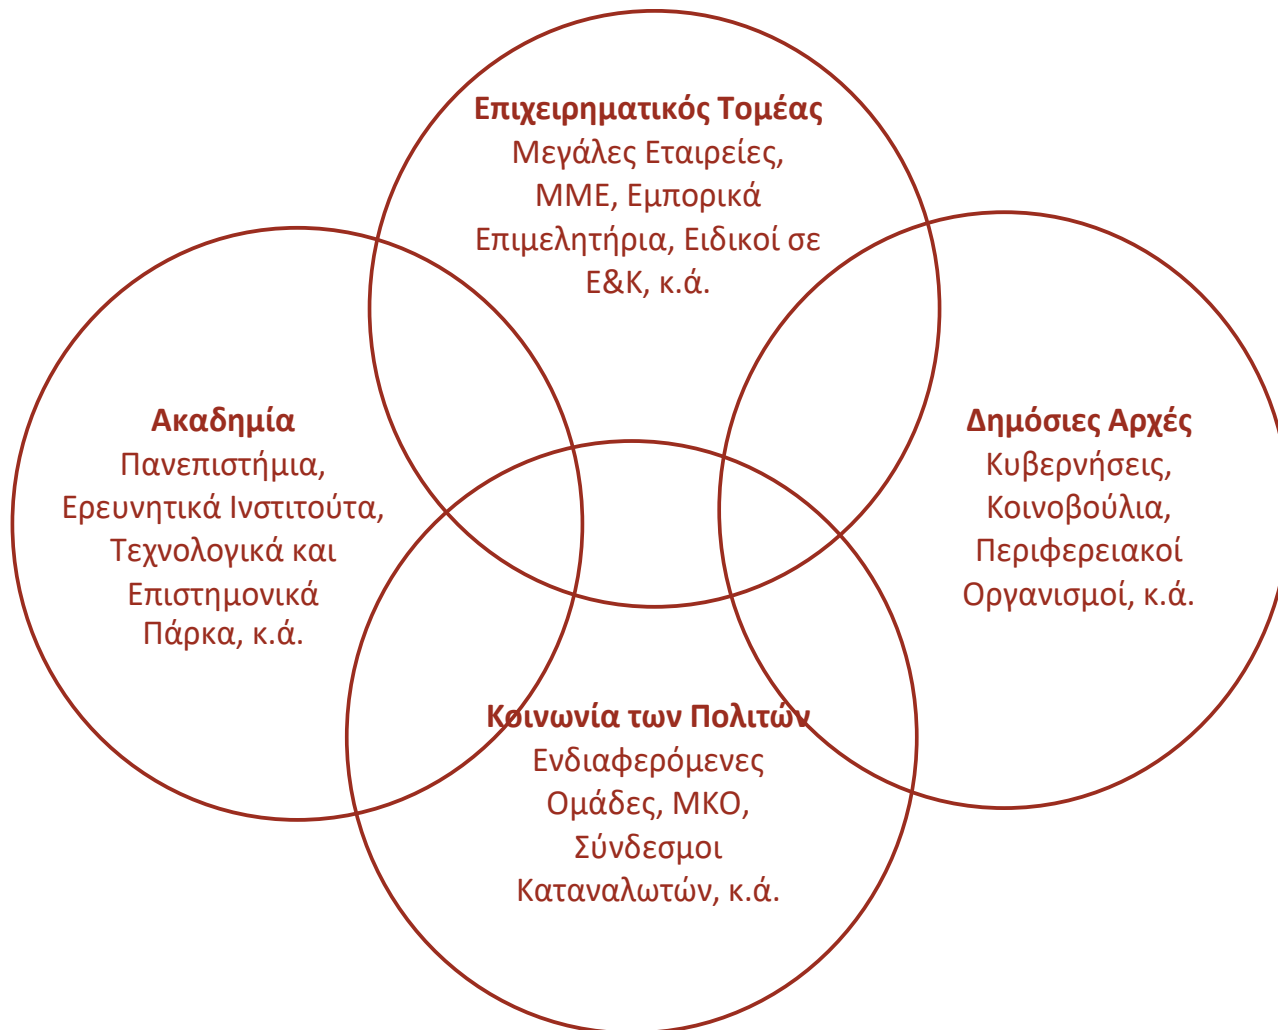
**Επιχειρηματικός Τομέας**
Μεγάλες Εταιρείες, ΜΜΕ, Εμπορικά Επιμελητήρια, Ειδικοί σε Ε&Κ, κ.ά.

**Ακαδημία**
Πανεπιστήμια, Ερευνητικά Ινστιτούτα, Τεχνολογικά και Επιστημονικά Πάρκα, κ.ά.

**Δημόσιες Αρχές**
Κυβερνήσεις, Κοινοβούλια, Περιφερειακοί Οργανισμοί, κ.ά.

**Κοινωνία των Πολιτών**
Ενδιαφερόμενες Ομάδες, ΜΚΟ, Σύνδεσμοι Καταναλωτών, κ.ά.